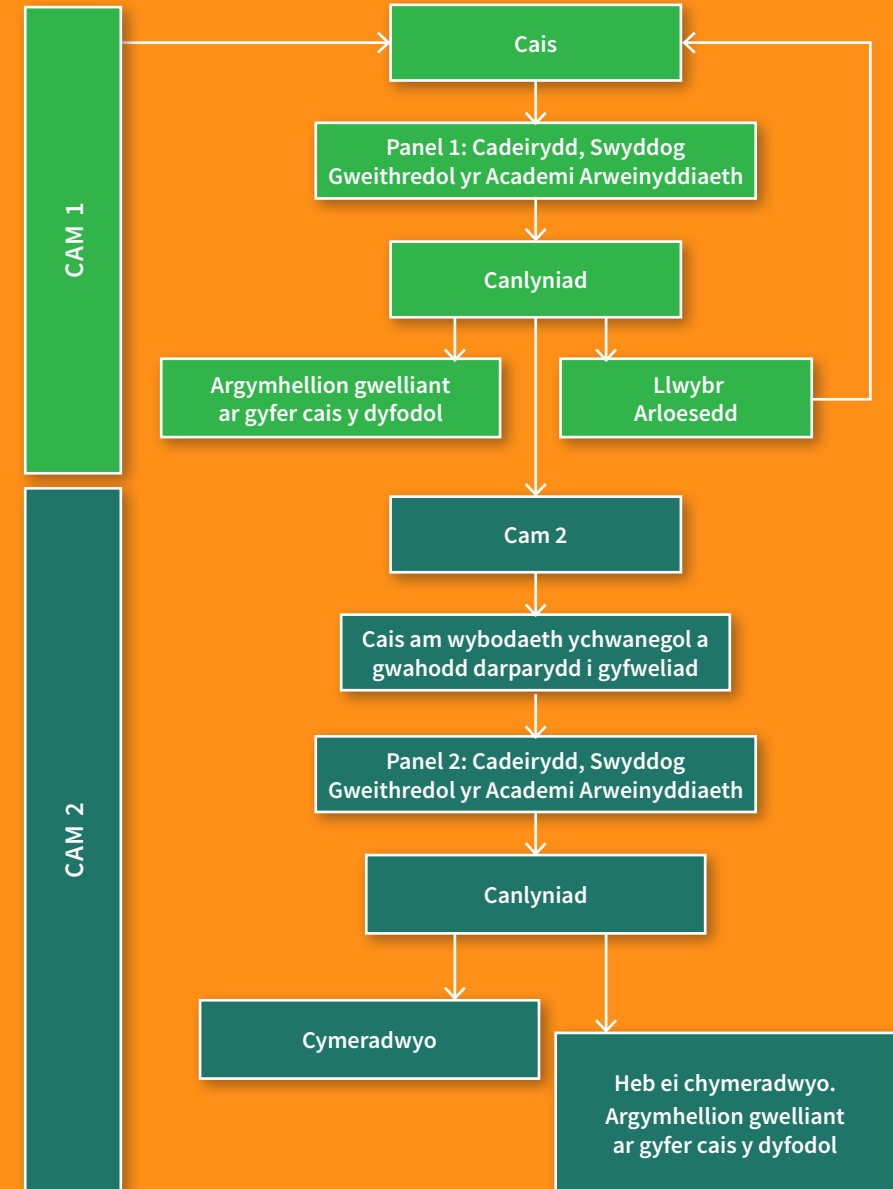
CAM 1

Cais

Panel 1: Cadeirydd, Swyddog Gweithredol yr Academi Arweinyddiaeth

Canlyniad

Argymhellion gwelliant ar gyfer cais y dyfodol

Llwybr Arloesedd

CAM 2

Cam 2

Cais am wybodaeth ychwanegol a gwahodd darparydd i gyfweliad

Panel 2: Cadeirydd, Swyddog Gweithredol yr Academi Arweinyddiaeth

Canlyniad

Cymeradwyo

Heb ei chymeradwyo. Argymhellion gwelliant ar gyfer cais y dyfodol